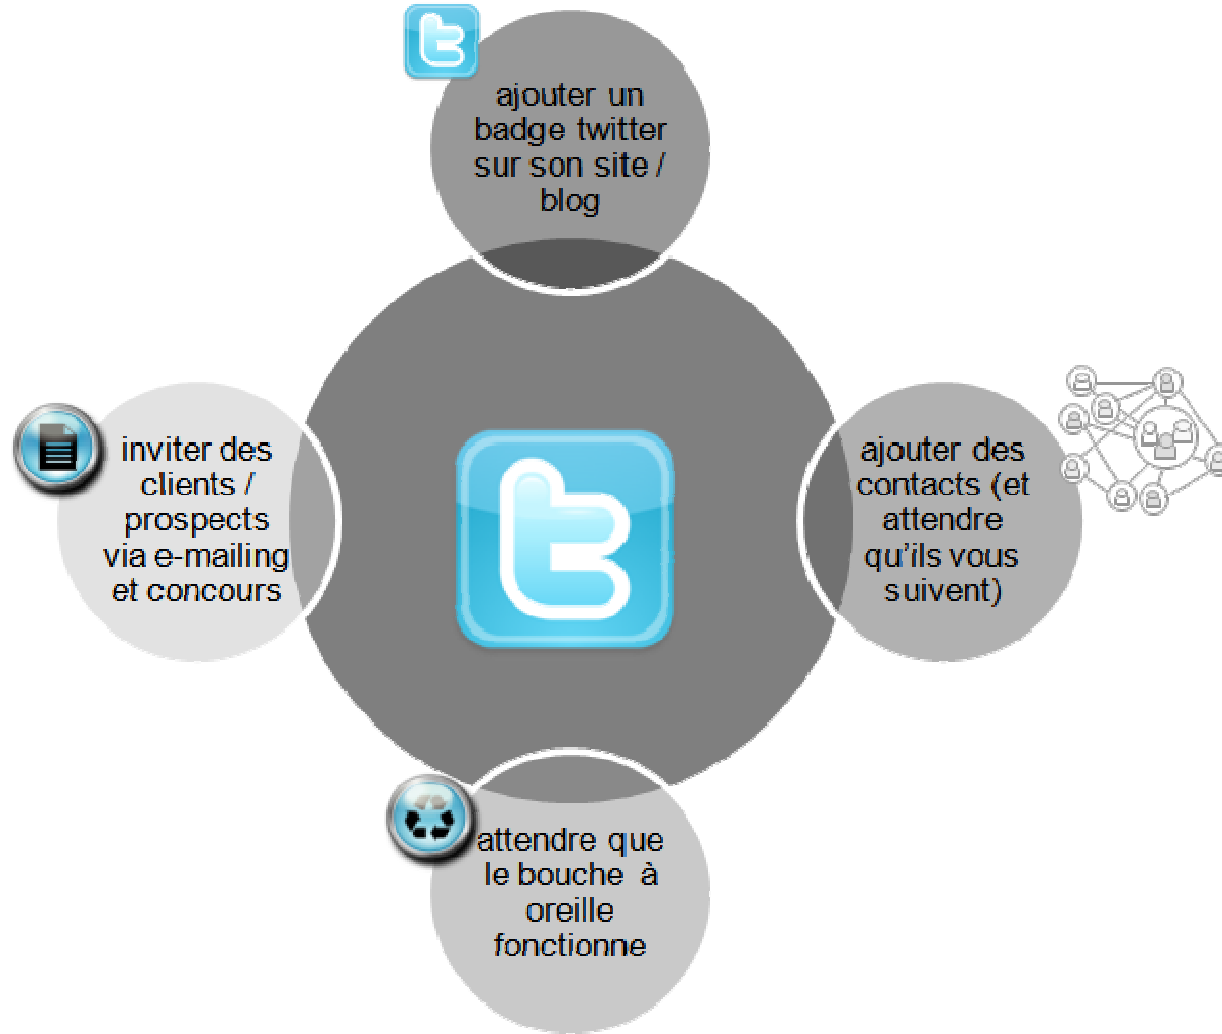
ajouter un badge twitter sur son site / blog

inviter des clients / prospects via e-mailing et concours

ajouter des contacts (et attendre qu'ils vous suivent)

attendre que le bouche à oreille fonctionne